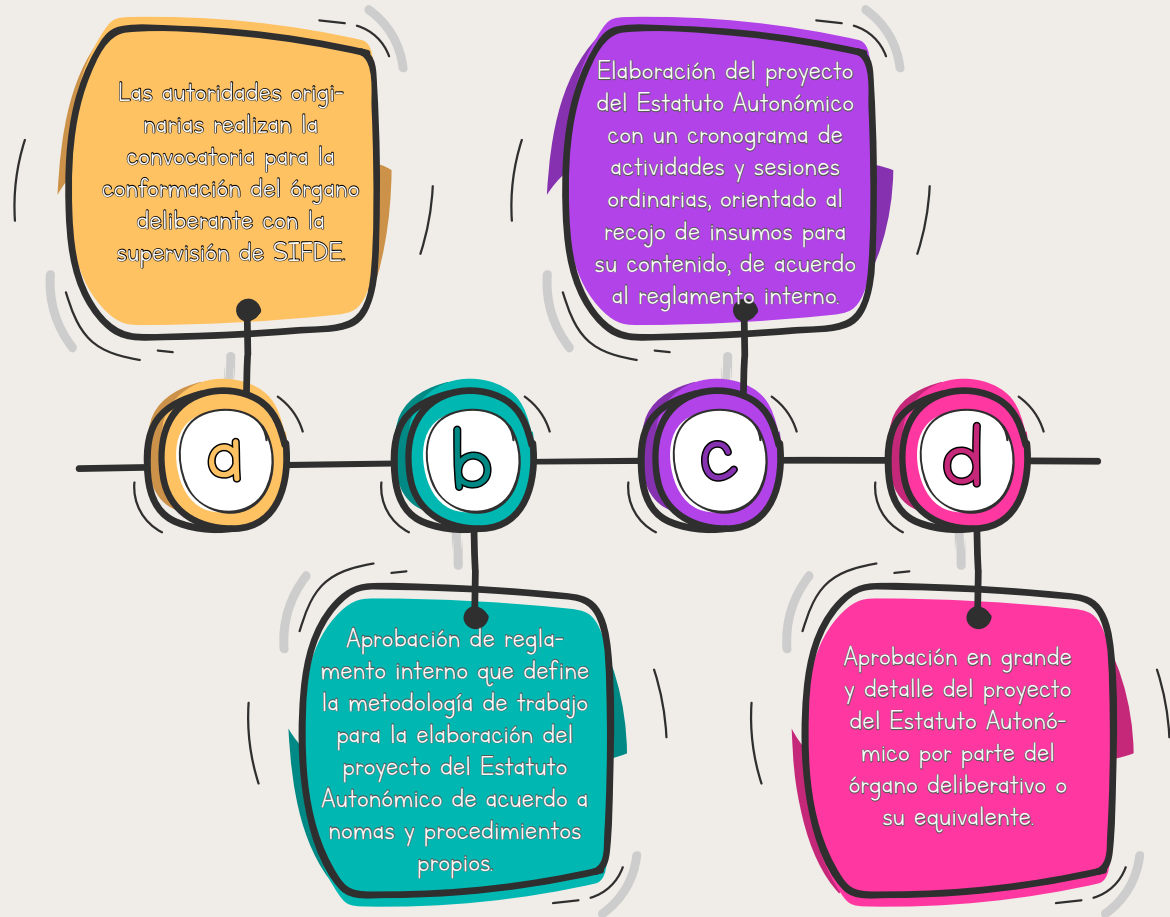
Las autoridades originarias realizan la convocatoria para la conformación del órgano deliberante con la supervisión de SIFDE.

Elaboración del proyecto del Estatuto Autonómico con un cronograma de actividades y sesiones ordinarias, orientado al recojo de insumos para su contenido, de acuerdo al reglamento interno.

a

b

c

d

Aprobación de reglamento interno que define la metodología de trabajo para la elaboración del proyecto del Estatuto Autonómico de acuerdo a nomas y procedimientos propios.

Aprobación en grande y detalle del proyecto del Estatuto Autonómico por parte del órgano deliberativo o su equivalente.